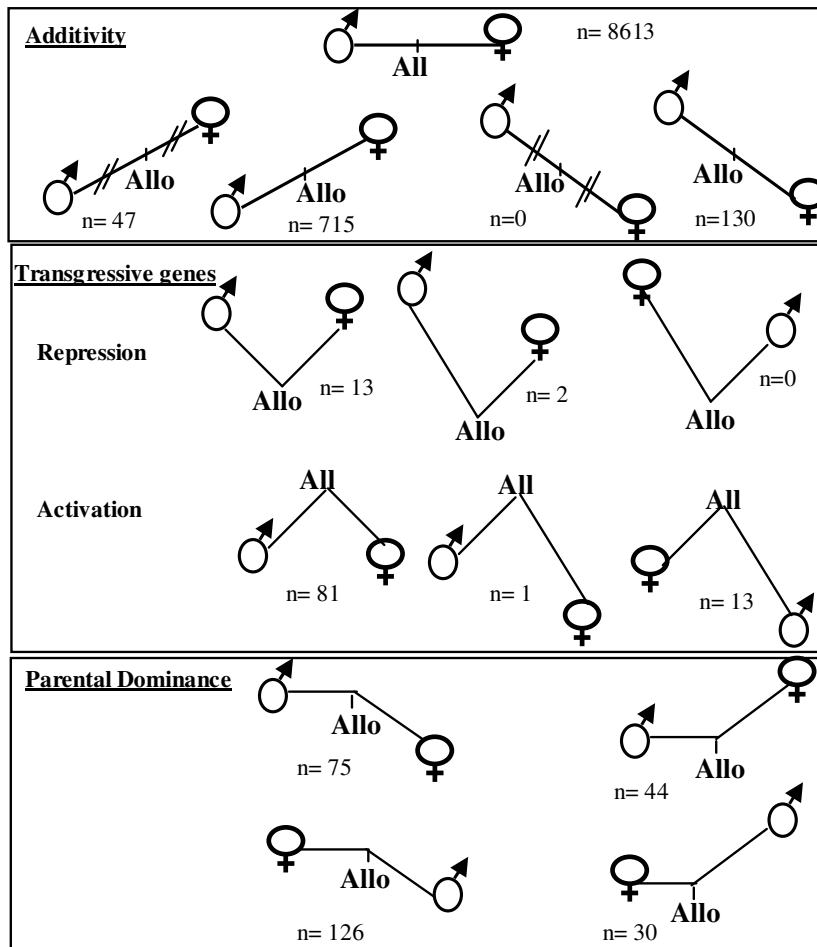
Additivity

n= 8613

All

Allo

n= 47

Allo

n= 715

Allo

n=0

Allo

n=130

Transgressive genes

Repression

Allo

n= 13

n= 2

Allo

n=0

Allo

Activation

All

n= 81

All

n= 1

All

n= 13

Parental Dominance

Allo

n= 75

Allo

n= 44

Allo

n= 126

Allo

n= 30